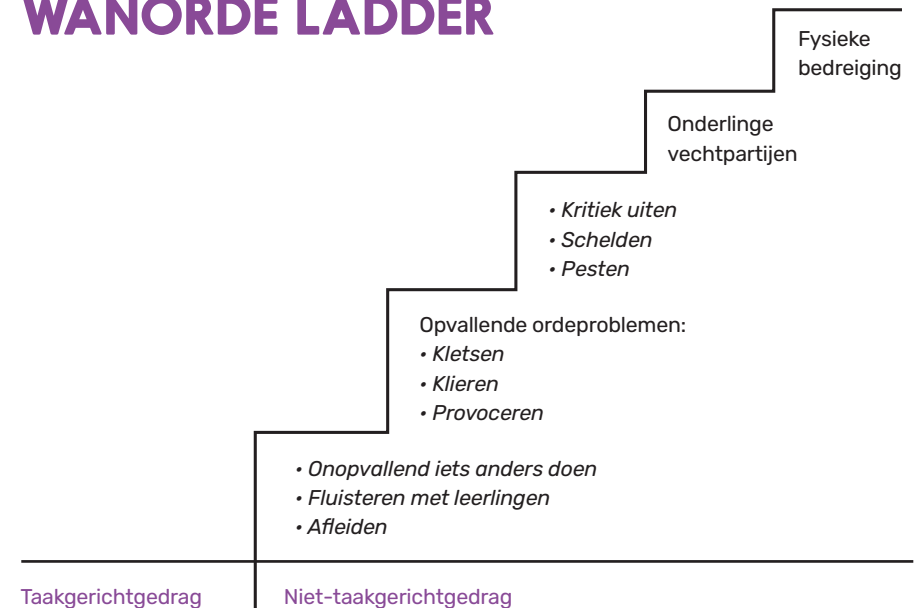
WANORDE LADDER

Fysieke bedreiging

Onderlinge vechtpartijen

• Kritiek uiten
• Schelden
• Pesten

Opvallende ordeproblemen:
• Kletsen
• Klieren
• Provoceren

• Onopvallend iets anders doen
• Fluisteren met leerlingen
• Afleiden

Taakgerichtgedrag

Niet-taakgerichtgedrag